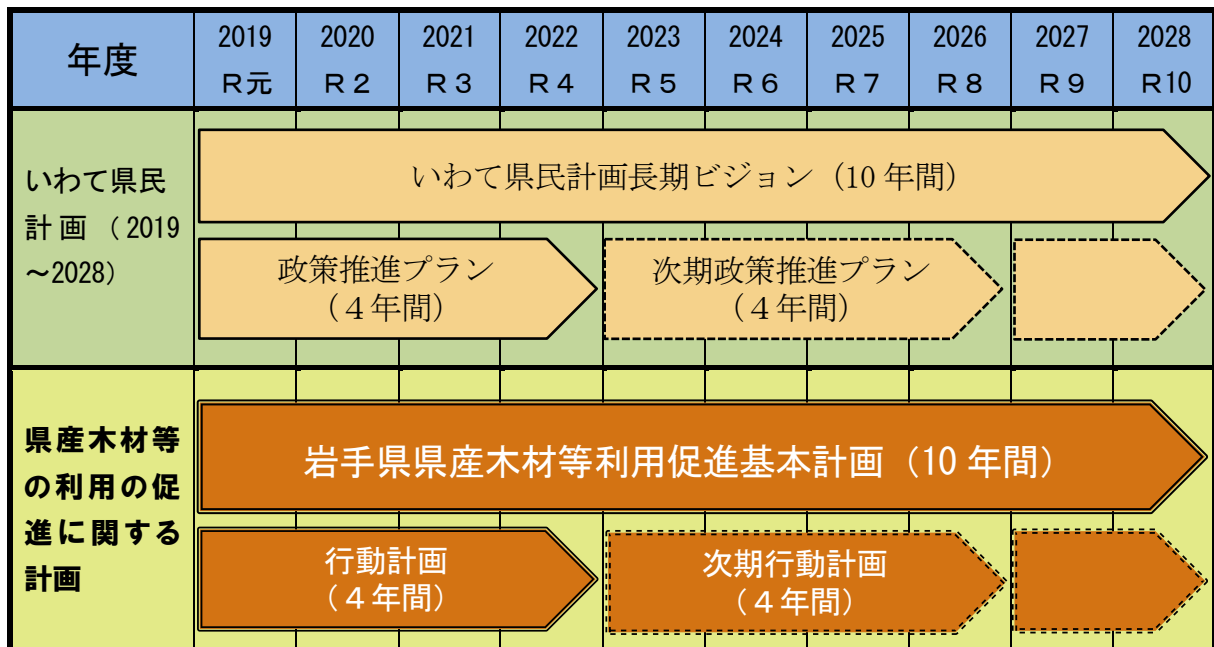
| 年度 | 2019 R元 | 2020 R２ | 2021 R３ | 2022 R４ | 2023 R５ | 2024 R６ | 2025 R７ | 2026 R８ | 2027 R９ | 2028 R10 |
|---|---|---|---|---|---|---|---|---|---|---|
| いわて県民計画（2019～2028） | いわて県民計画長期ビジョン（10 年間） | | | | | | | | | |
| | 政策推進プラン（４年間） | | | | 次期政策推進プラン（４年間） | | | | | |
| 県産木材等の利用の促進に関する計画 | 岩手県県産木材等利用促進基本計画（10 年間） | | | | | | | | | |
| | 行動計画（４年間） | | | | 次期行動計画（４年間） | | | | | |